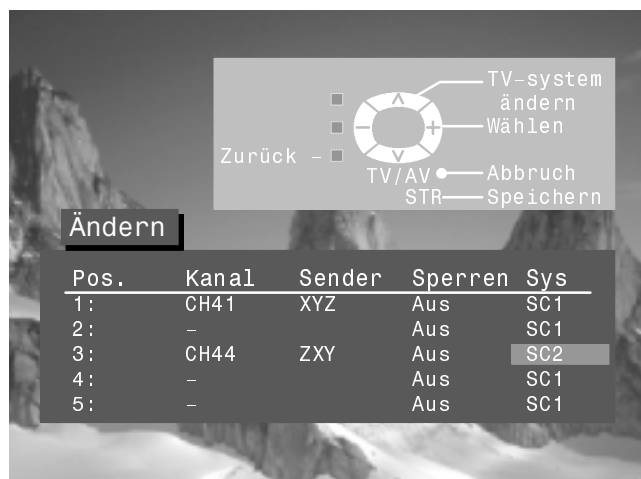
TV-system ändern
Wählen
Zurück –
TV/AV
Abbruch
STR
Speichern

Ändern

| Pos. | Kanal | Sender | Sperren | Sys |
|---|---|---|---|---|
| 1: | CH41 | XYZ | Aus | SC1 |
| 2: | – | | Aus | SC1 |
| 3: | CH44 | ZXY | Aus | SC2 |
| 4: | – | | Aus | SC1 |
| 5: | – | | Aus | SC1 |